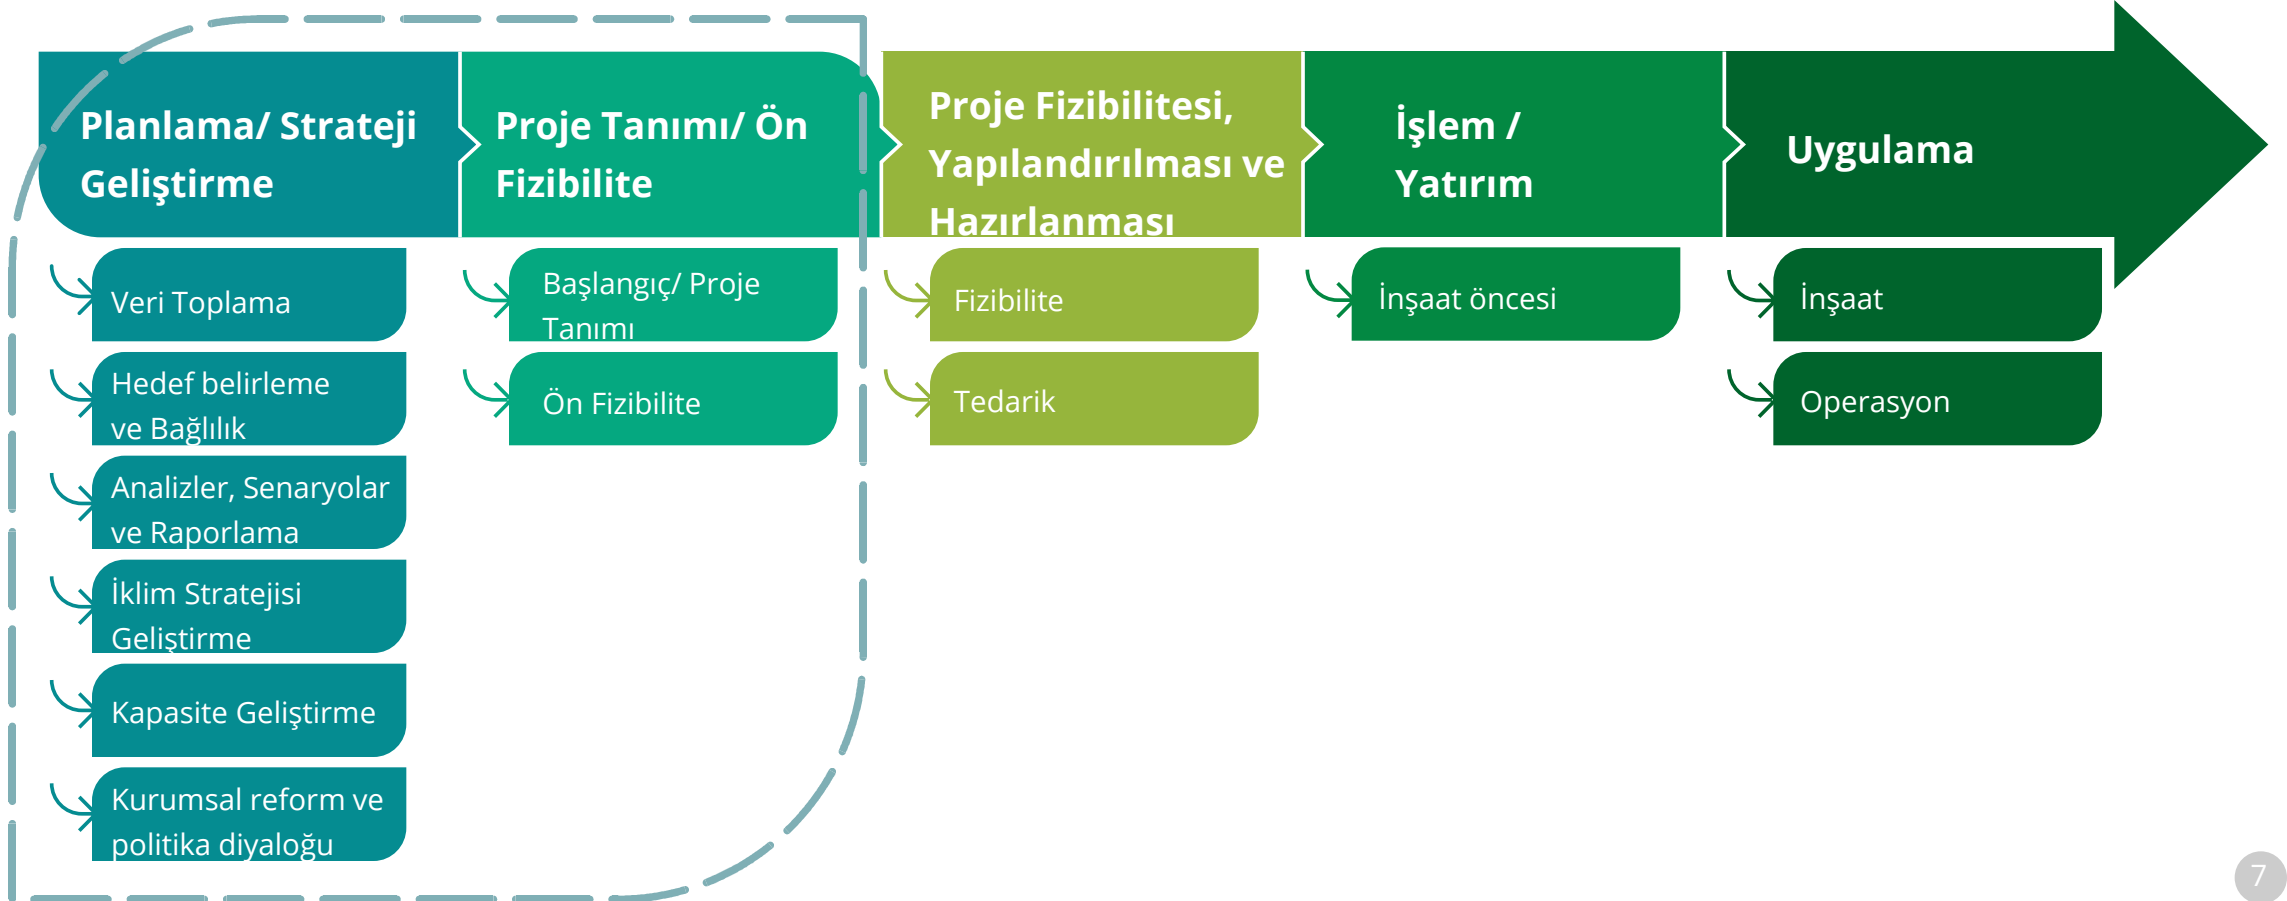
Planlama/ Strateji Geliştirme

Proje Tanımı/ Ön Fizibilite

Proje Fizibilitesi, Yapılandırılması ve Hazırlanması

İşlem / Yatırım

Uygulama

Veri Toplama

Hedef belirleme ve Bağlılık

Analizler, Senaryolar ve Raporlama

İklim Stratejisi Geliştirme

Kapasite Geliştirme

Kurumsal reform ve politika diyaloğu

Başlangıç/ Proje Tanımı

Ön Fizibilite

Fizibilite

Tedarik

İnşaat öncesi

İnşaat

Operasyon

7